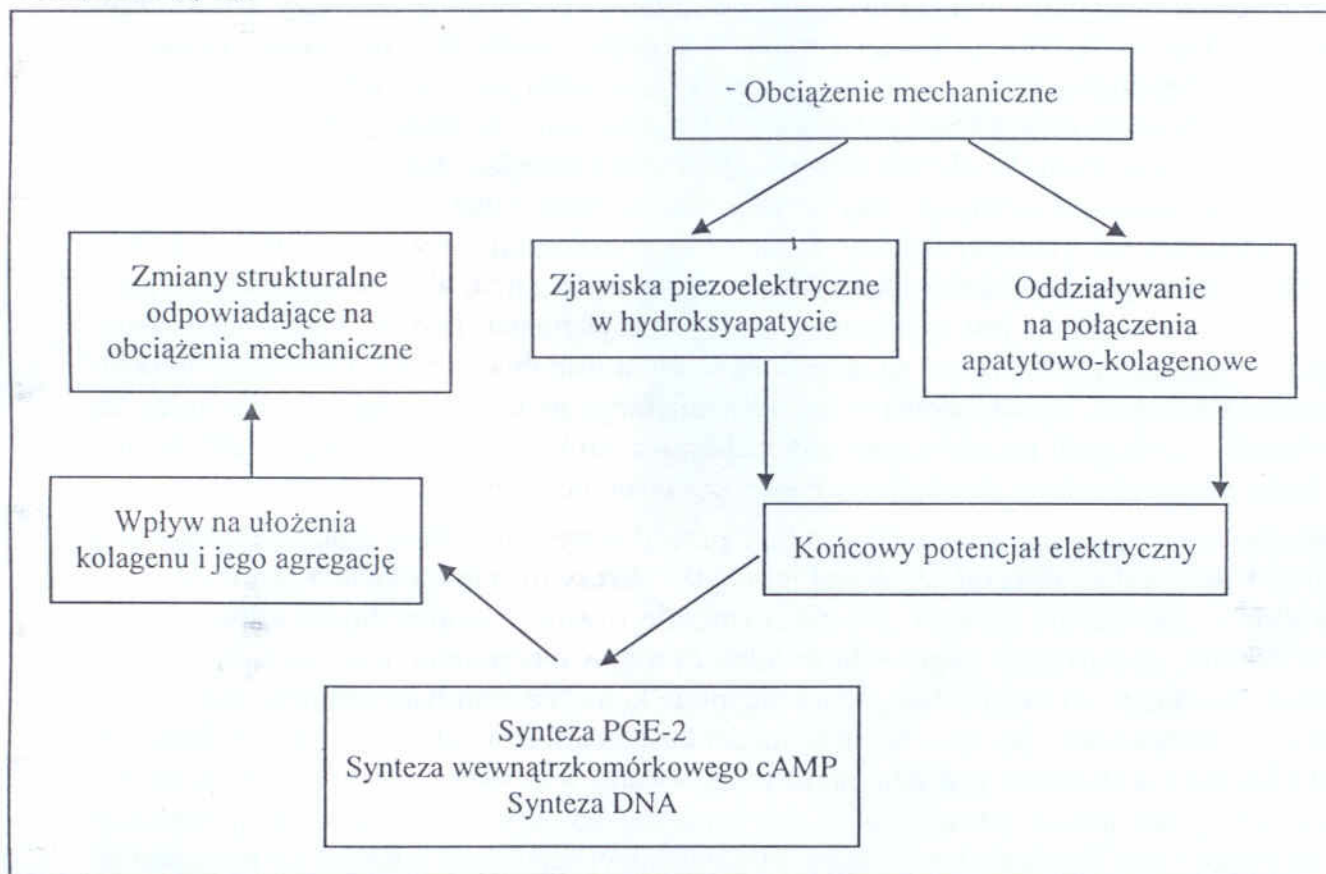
- Obciążenie mechaniczne

Zjawiska piezoelektryczne w hydroksyapatycie

Oddziaływanie na połączenia apatytowo-kolagenowe

Końcowy potencjał elektryczny

Synteza PGE-2
Synteza wewnątrzkomórkowego cAMP
Synteza DNA

Wpływ na ułożenia kolagenu i jego agregację

Zmiany strukturalne odpowiadające na obciążenia mechaniczne